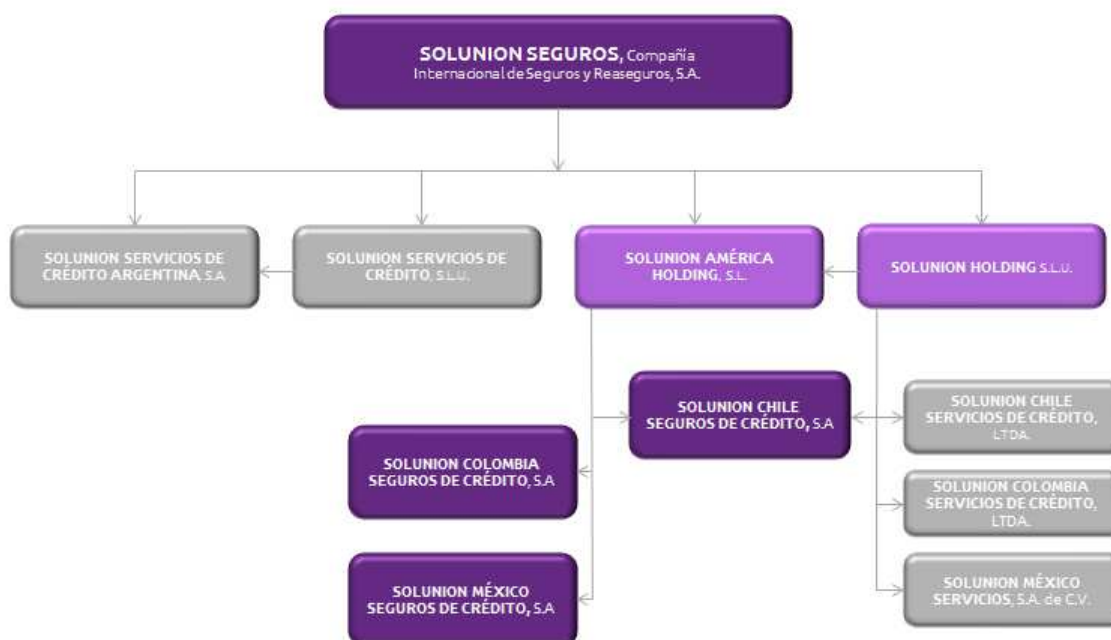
SOLUNION SEGUROS, Compañía Internacional de Seguros y Reaseguros, S.A.

SOLUNION SERVICIOS DE CRÉDITO ARGENTINA, S.A

SOLUNION SERVICIOS DE CRÉDITO, S.L.U.

SOLUNION AMÉRICA HOLDING, S.L.

SOLUNION HOLDING S.L.U.

SOLUNION CHILE SEGUROS DE CRÉDITO, S.A

SOLUNION CHILE SERVICIOS DE CRÉDITO, LTDA.

SOLUNION COLOMBIA SEGUROS DE CRÉDITO, S.A

SOLUNION COLOMBIA SERVICIOS DE CRÉDITO, LTDA.

SOLUNION MÉXICO SEGUROS DE CRÉDITO, S.A

SOLUNION MÉXICO SERVICIOS, S.A. de C.V.